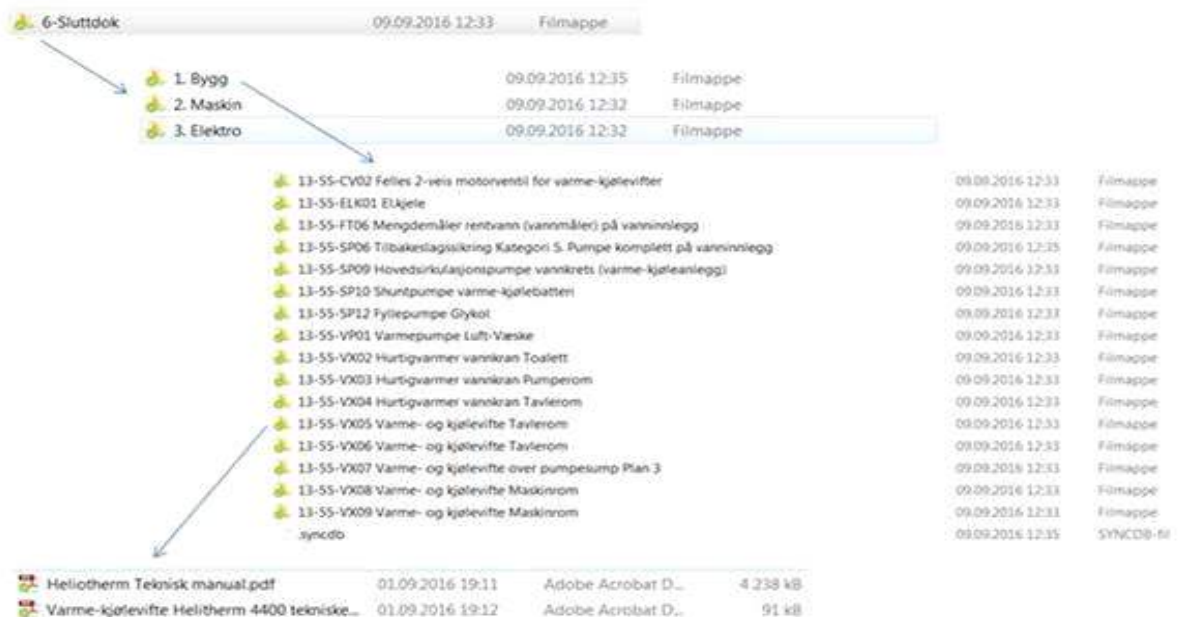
6-Sluttdok 09.09.2016 12:33 Filmappe

1. Bygg 09.09.2016 12:35 Filmappe
2. Maskin 09.09.2016 12:32 Filmappe
3. Elektro 09.09.2016 12:32 Filmappe

13-55-CV02 Felles 2-veis motorventil for varme-kjølevifter 09.09.2016 12:33 Filmappe
13-55-ELK01 Elkjele 09.09.2016 12:33 Filmappe
13-55-FT06 Mengdemåler rentvann (vannmåler) på vanninnlegg 09.09.2016 12:33 Filmappe
13-55-SP06 Tilbakeslagsikring Kategori 5. Pumpe komplett på vanninnlegg 09.09.2016 12:35 Filmappe
13-55-SP09 Hovedsirkulasjonspumpe vannkrets (varme-kjøleanlegg) 09.09.2016 12:33 Filmappe
13-55-SP10 Shuntpumpe varme-kjølebatteri 09.09.2016 12:33 Filmappe
13-55-SP12 Fyllepumpe Glykol 09.09.2016 12:33 Filmappe
13-55-VP01 Varmepumpe Luft-Væske 09.09.2016 12:33 Filmappe
13-55-VX02 Hurtigvarmer vannkran Toalett 09.09.2016 12:33 Filmappe
13-55-VX03 Hurtigvarmer vannkran Pumperom 09.09.2016 12:33 Filmappe
13-55-VX04 Hurtigvarmer vannkran Tavlerom 09.09.2016 12:33 Filmappe
13-55-VX05 Varme- og kjølevifte Tavlerom 09.09.2016 12:33 Filmappe
13-55-VX06 Varme- og kjølevifte Tavlerom 09.09.2016 12:33 Filmappe
13-55-VX07 Varme- og kjølevifte over pumpesump Plan 3 09.09.2016 12:33 Filmappe
13-55-VX08 Varme- og kjølevifte Maskinrom 09.09.2016 12:33 Filmappe
13-55-VX09 Varme- og kjølevifte Maskinrom 09.09.2016 12:33 Filmappe
.syncdb 09.09.2016 12:35 SYNCDB-fil

Heliotherm Teknisk manual.pdf 01.09.2016 19:11 Adobe Acrobat D... 4 238 kB
Varme-kjølevifte Helitherm 4400 tekniske... 01.09.2016 19:12 Adobe Acrobat D... 91 kB